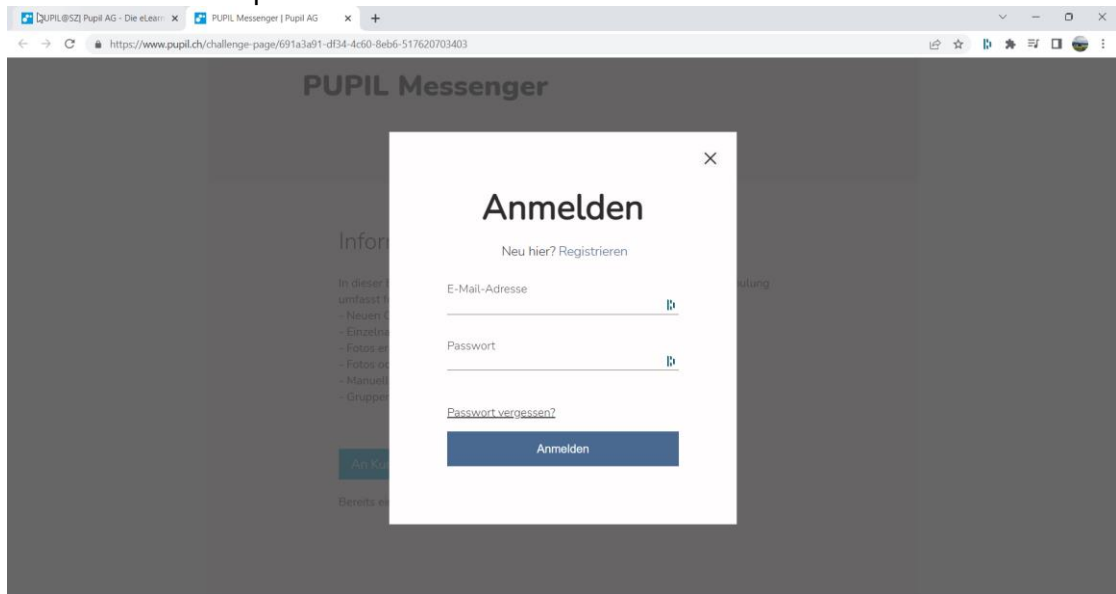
[PUPIL@SZ] Pupil AG - Die eLearn ×
PUPIL Messenger | Pupil AG ×
https://www.pupil.ch/challenge-page/691a3a91-df34-4c60-8eb6-517620703403

PUPIL Messenger

Infor

In dieser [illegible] ulung umfasst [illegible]
- Neuen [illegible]
- Einzeln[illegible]
- Fotos e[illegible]
- Fotos o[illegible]
- Manuel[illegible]
- Grupp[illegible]

An Ko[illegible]

Bereits e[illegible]

×

Anmelden

Neu hier? Registrieren

E-Mail-Adresse

Passwort

Passwort vergessen?

Anmelden